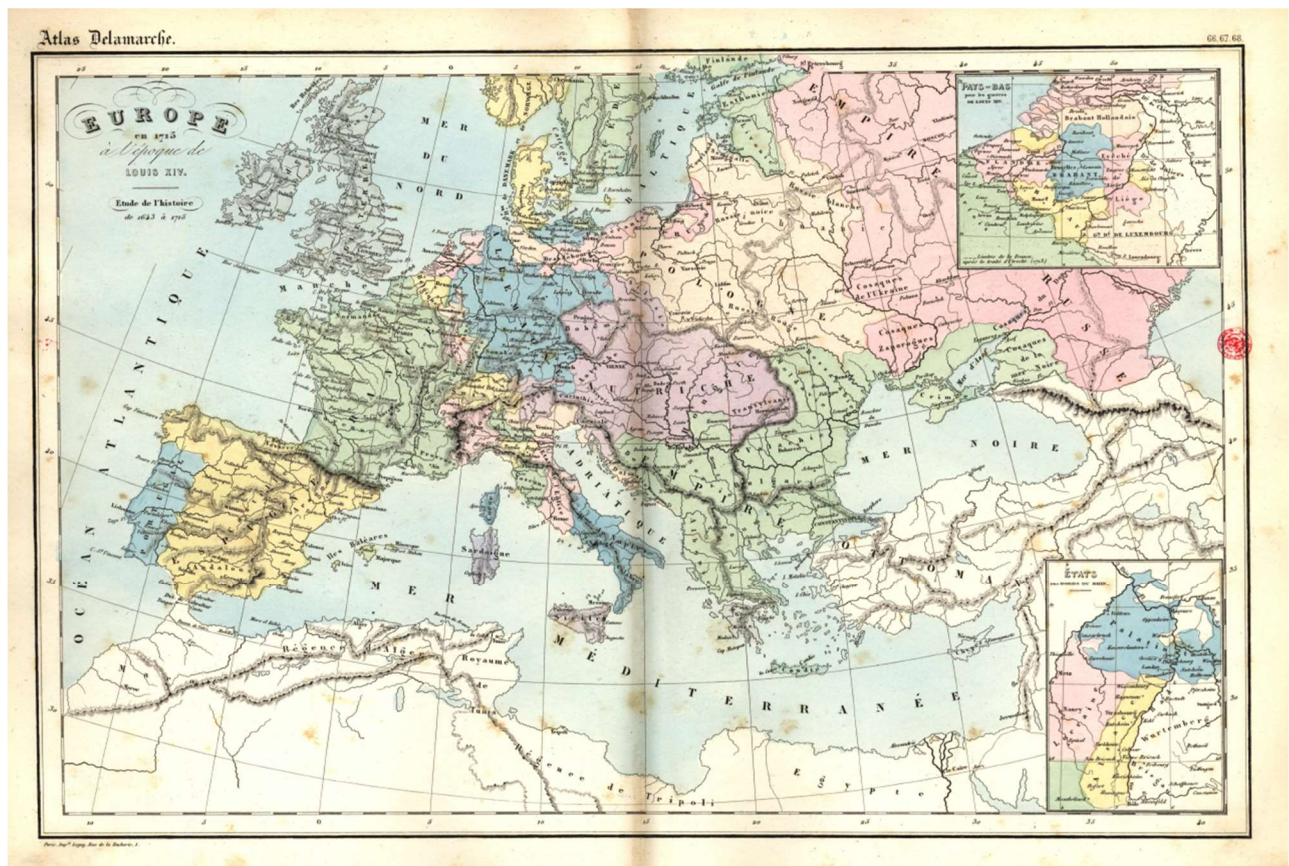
Atlas Delamarche.

66. 67. 68.

EUROPE
en 1715
à l'époque de
LOUIS XIV.

Etude de l'histoire
de 1643 à 1715

OCÉAN ATLANTIQUE

MER DU NORD

Manche

MER MÉDITERRANÉE

MER NOIRE

ADRIATIQUE

EMPIRE RUSSE

POLOGNE

AUTRICHE

EMPIRE OTTOMAN

Finlande

Golfe de Finlande

Esthonie

Cosaques de l'Ukraine

Cosaques Zaporogues

Cosaques de la mer Noire

Mer d'Azof

Transylvanie

VIENNE

Iles Baléares

Sardaigne

Régence d'Alger

Royaume de Tunis

Régence de Tripoli

Égypte

PAYS-BAS
pour les guerres
de LOUIS XIV.

Brabant Hollandais

FLANDRE

BRABANT

Liège

Gd. Dé. DE LUXEMBOURG

ÉTATS
des bords du Rhin

Palatinat

Wurtemberg

Paris. Impr. Logay, Rue de la Bucherie, 1.